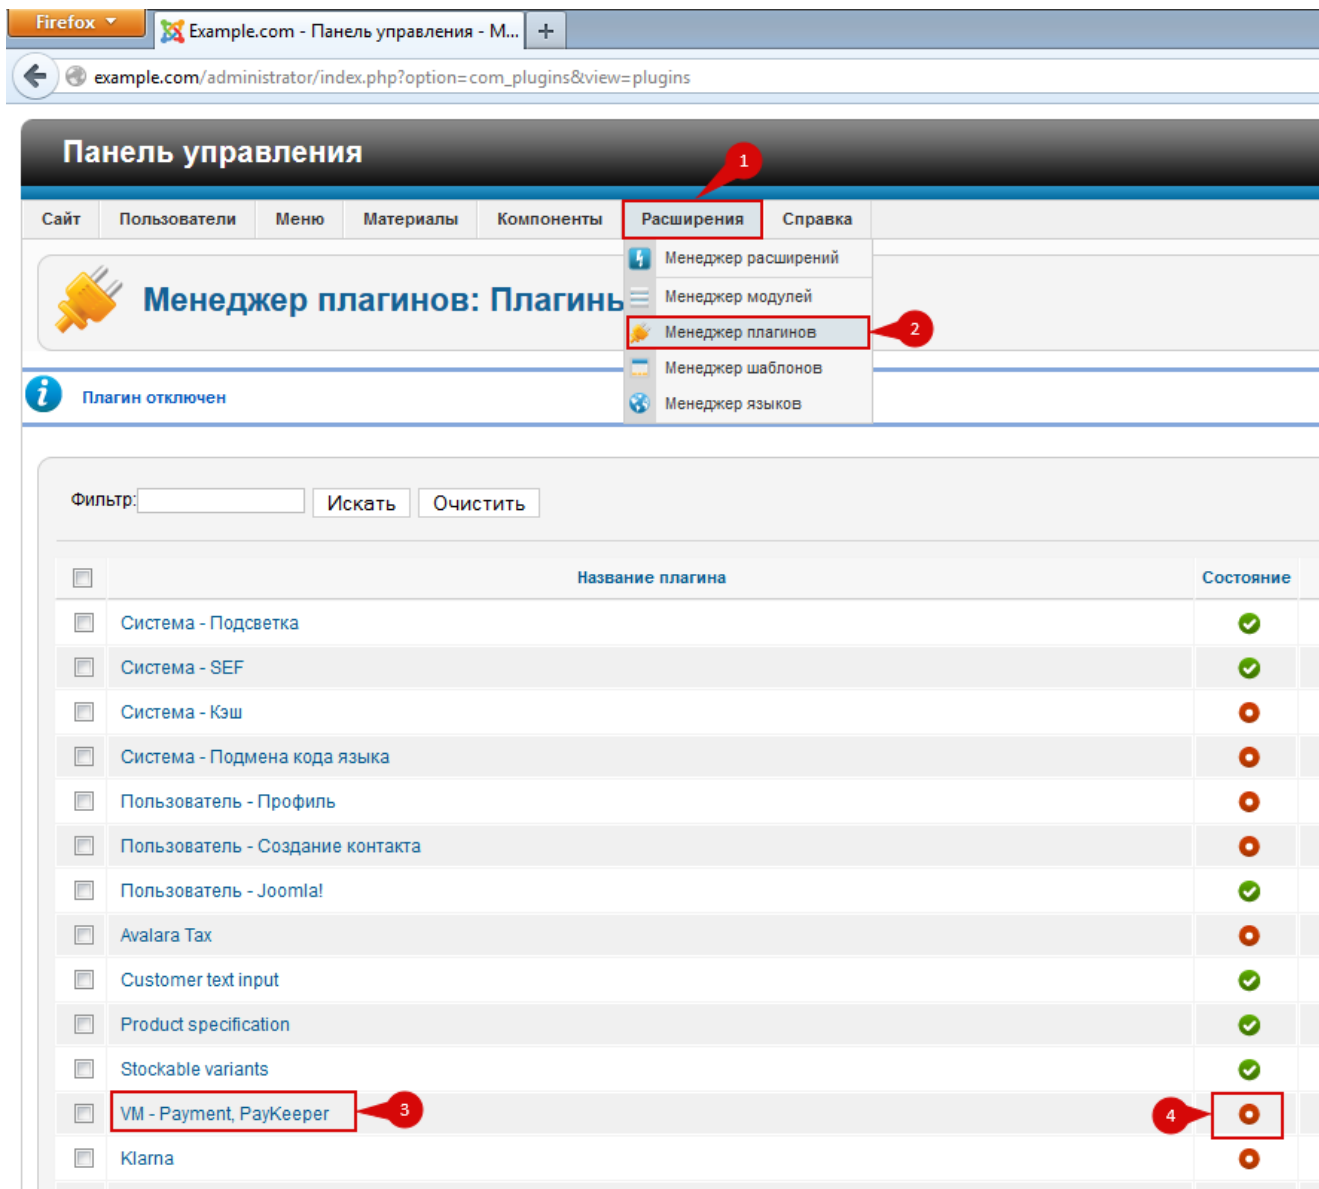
Firefox
Example.com - Панель управления - M...
+
example.com/administrator/index.php?option=com_plugins&view=plugins

Панель управления

1

Сайт | Пользователи | Меню | Материалы | Компоненты | Расширения | Справка

Менеджер расширений
Менеджер модулей
Менеджер плагинов
Менеджер шаблонов
Менеджер языков

2

Менеджер плагинов: Плагины

Плагин отключен

Фильтр: Искать Очистить

| | Название плагина | Состояние |
|---|---|---|
| | Система - Подсветка | |
| | Система - SEF | |
| | Система - Кэш | |
| | Система - Подмена кода языка | |
| | Пользователь - Профиль | |
| | Пользователь - Создание контакта | |
| | Пользователь - Joomla! | |
| | Avalara Tax | |
| | Customer text input | |
| | Product specification | |
| | Stockable variants | |
| | VM - Payment, PayKeeper | |
| | Klarna | |

3

4